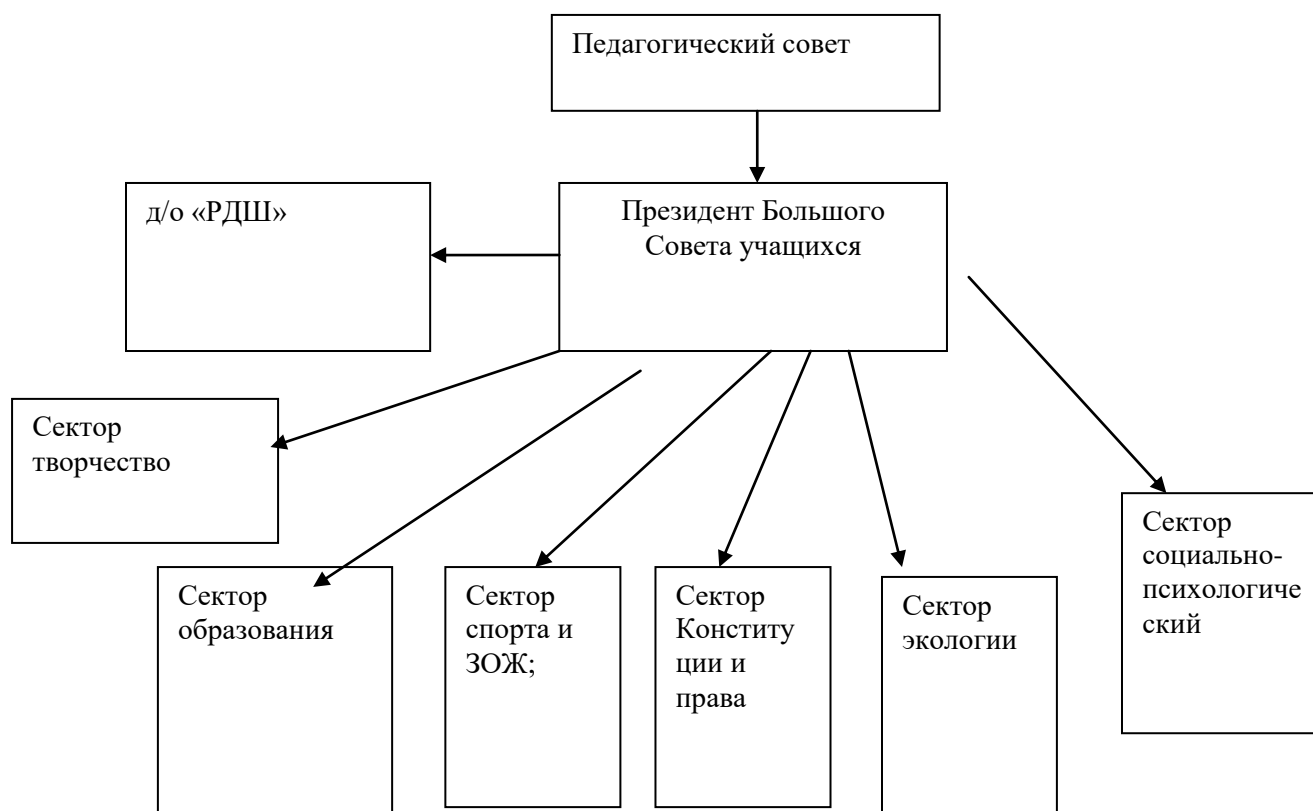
Педагогический совет

д/о «РДШ»

Президент Большого Совета учащихся

Сектор творчество

Сектор образования

Сектор спорта и ЗОЖ;

Сектор Конституции и права

Сектор экологии

Сектор социально-психологический